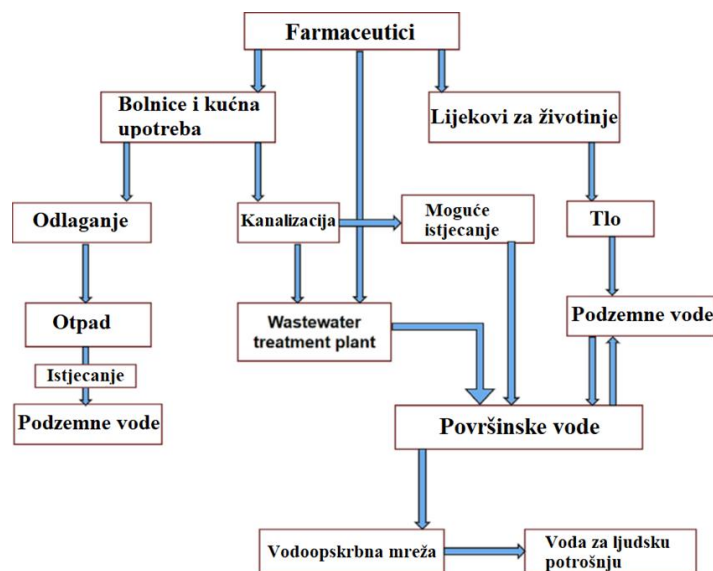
Farmaceutici

Bolnice i kućna upotreba

Lijekovi za životinje

Odlaganje

Kanalizacija

Moguće istjecanje

Tlo

Otpad

Wastewater treatment plant

Podzemne vode

Istjecanje

Podzemne vode

Površinske vode

Vodoopskrbna mreža

Voda za ljudsku potrošnju